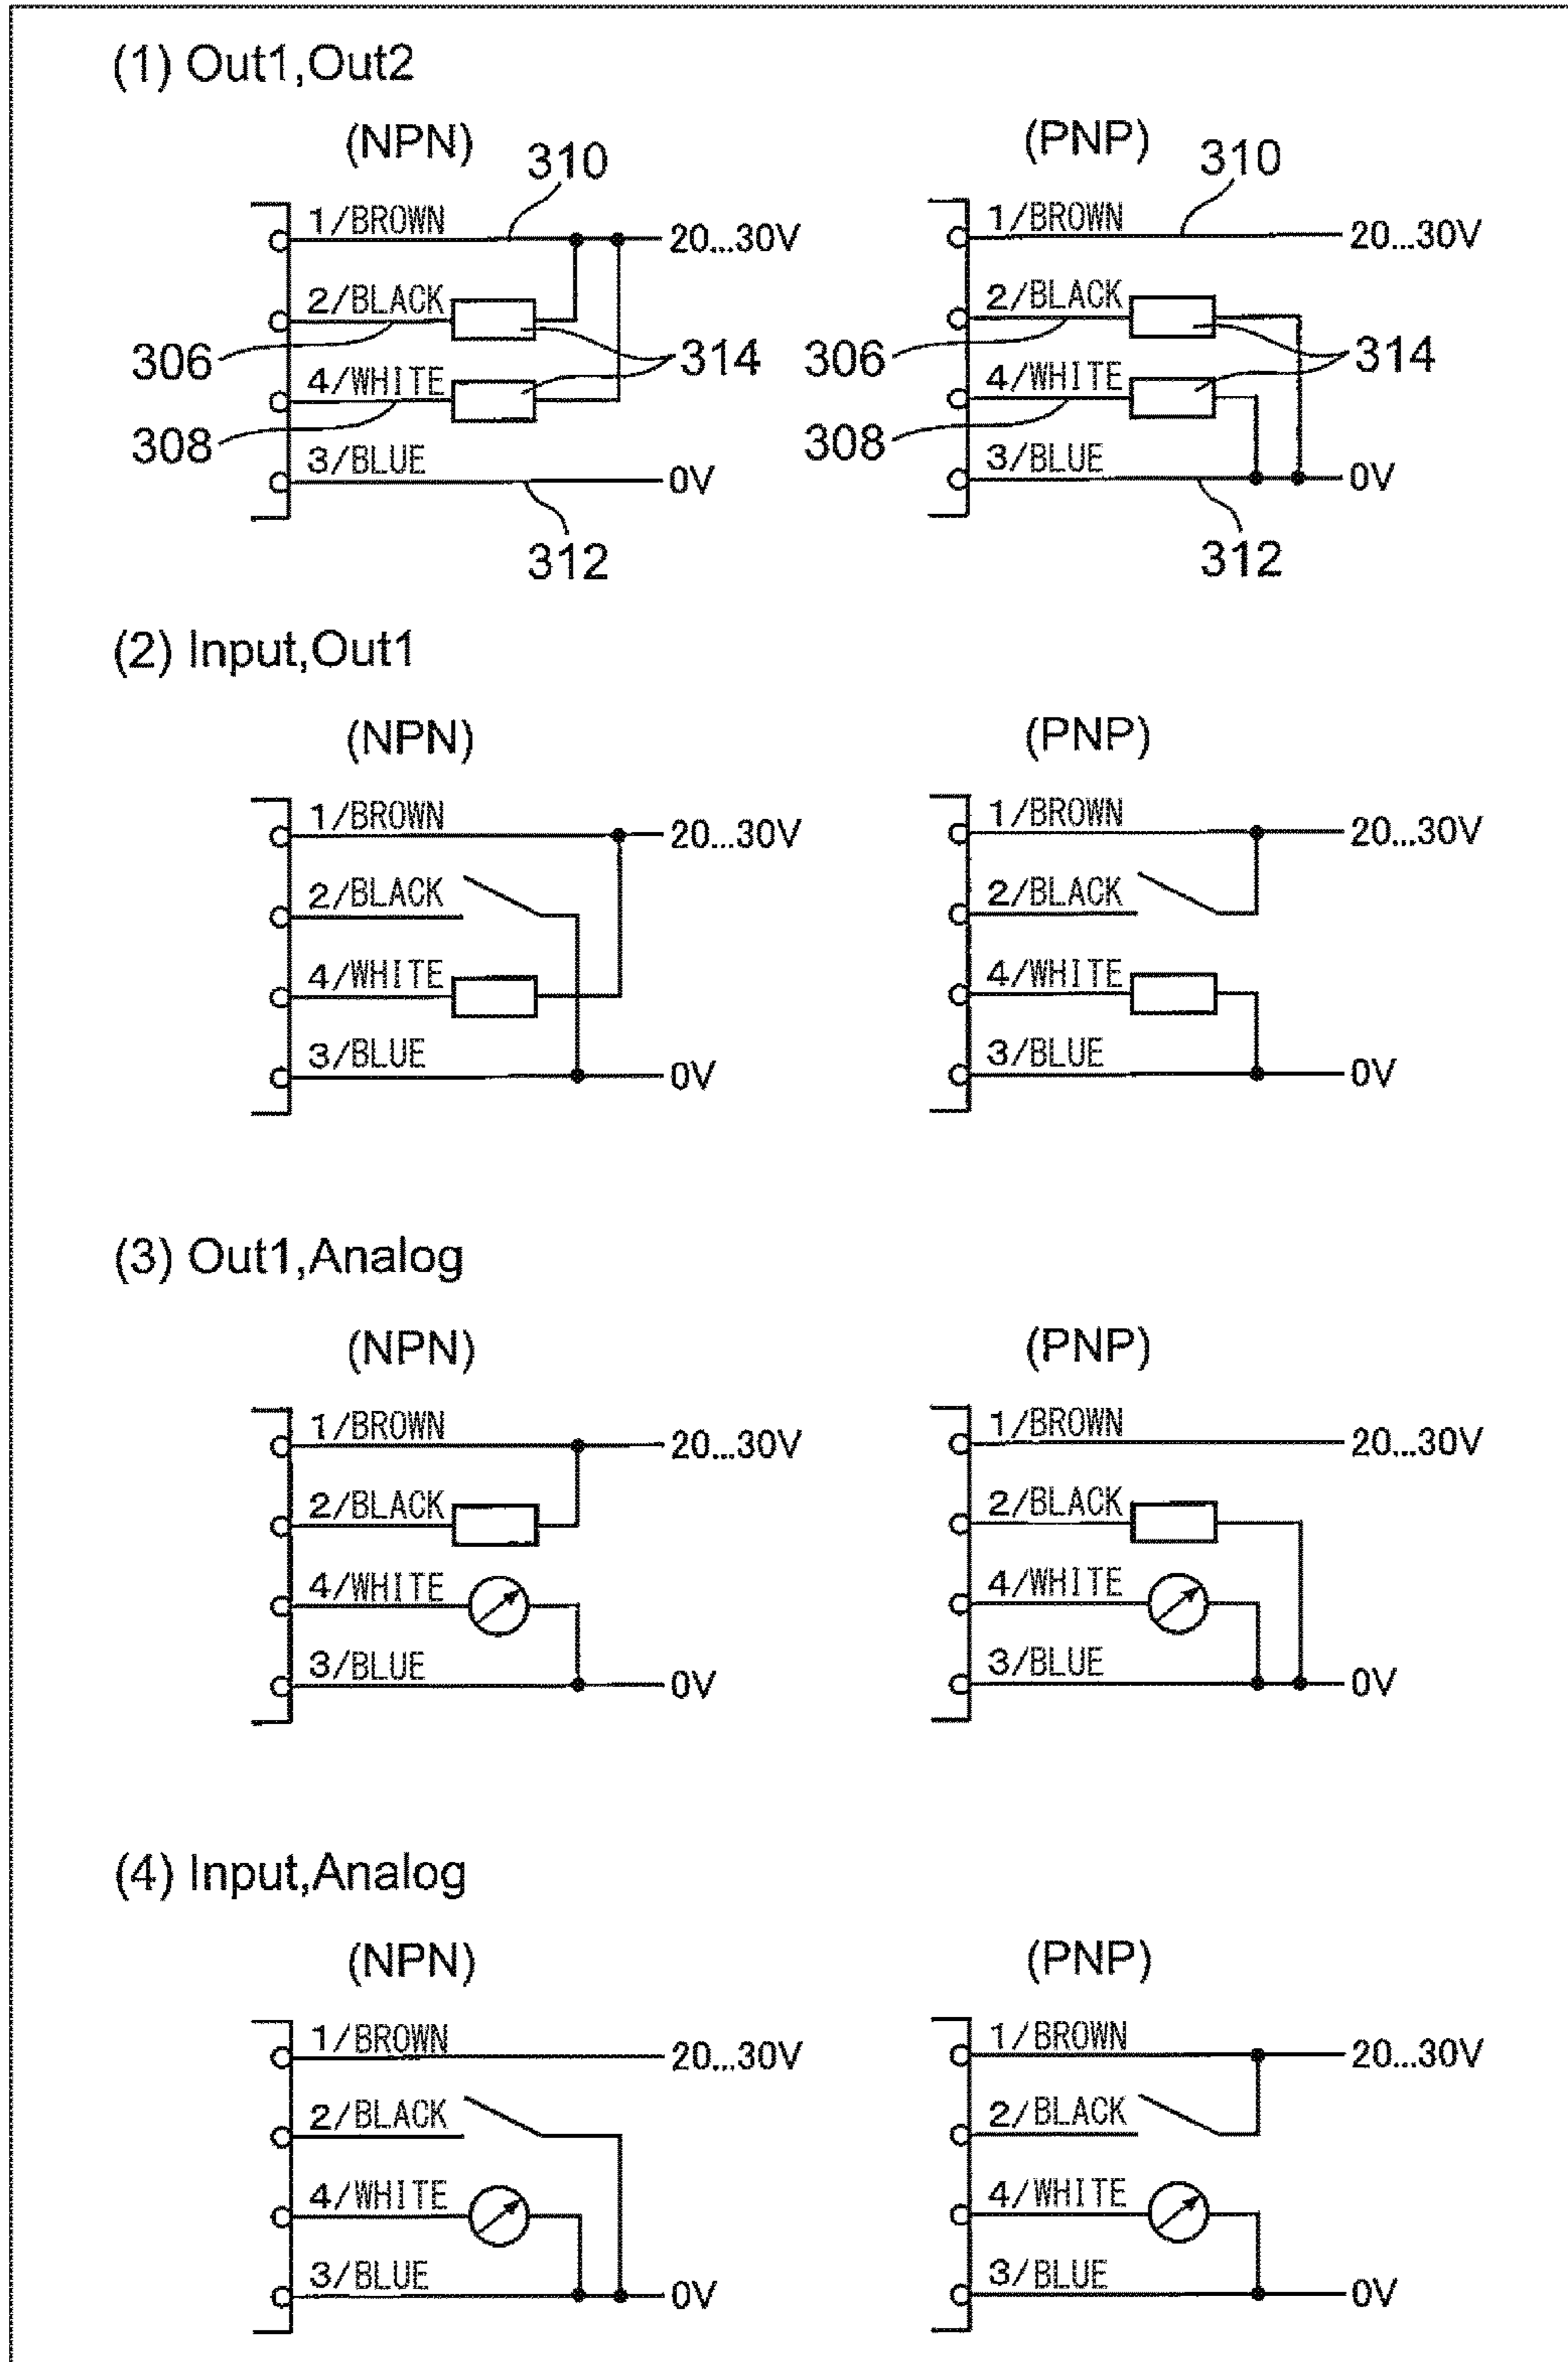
(1) Out1,Out2

(NPN)
310
1/BROWN
20...30V
2/BLACK
306
314
4/WHITE
308
3/BLUE
0V
312

(PNP)
310
1/BROWN
20...30V
2/BLACK
306
314
4/WHITE
308
3/BLUE
0V
312

(2) Input,Out1

(NPN)
1/BROWN
20...30V
2/BLACK
4/WHITE
3/BLUE
0V

(PNP)
1/BROWN
20...30V
2/BLACK
4/WHITE
3/BLUE
0V

(3) Out1,Analog

(NPN)
1/BROWN
20...30V
2/BLACK
4/WHITE
3/BLUE
0V

(PNP)
1/BROWN
20...30V
2/BLACK
4/WHITE
3/BLUE
0V

(4) Input,Analog

(NPN)
1/BROWN
20...30V
2/BLACK
4/WHITE
3/BLUE
0V

(PNP)
1/BROWN
20...30V
2/BLACK
4/WHITE
3/BLUE
0V